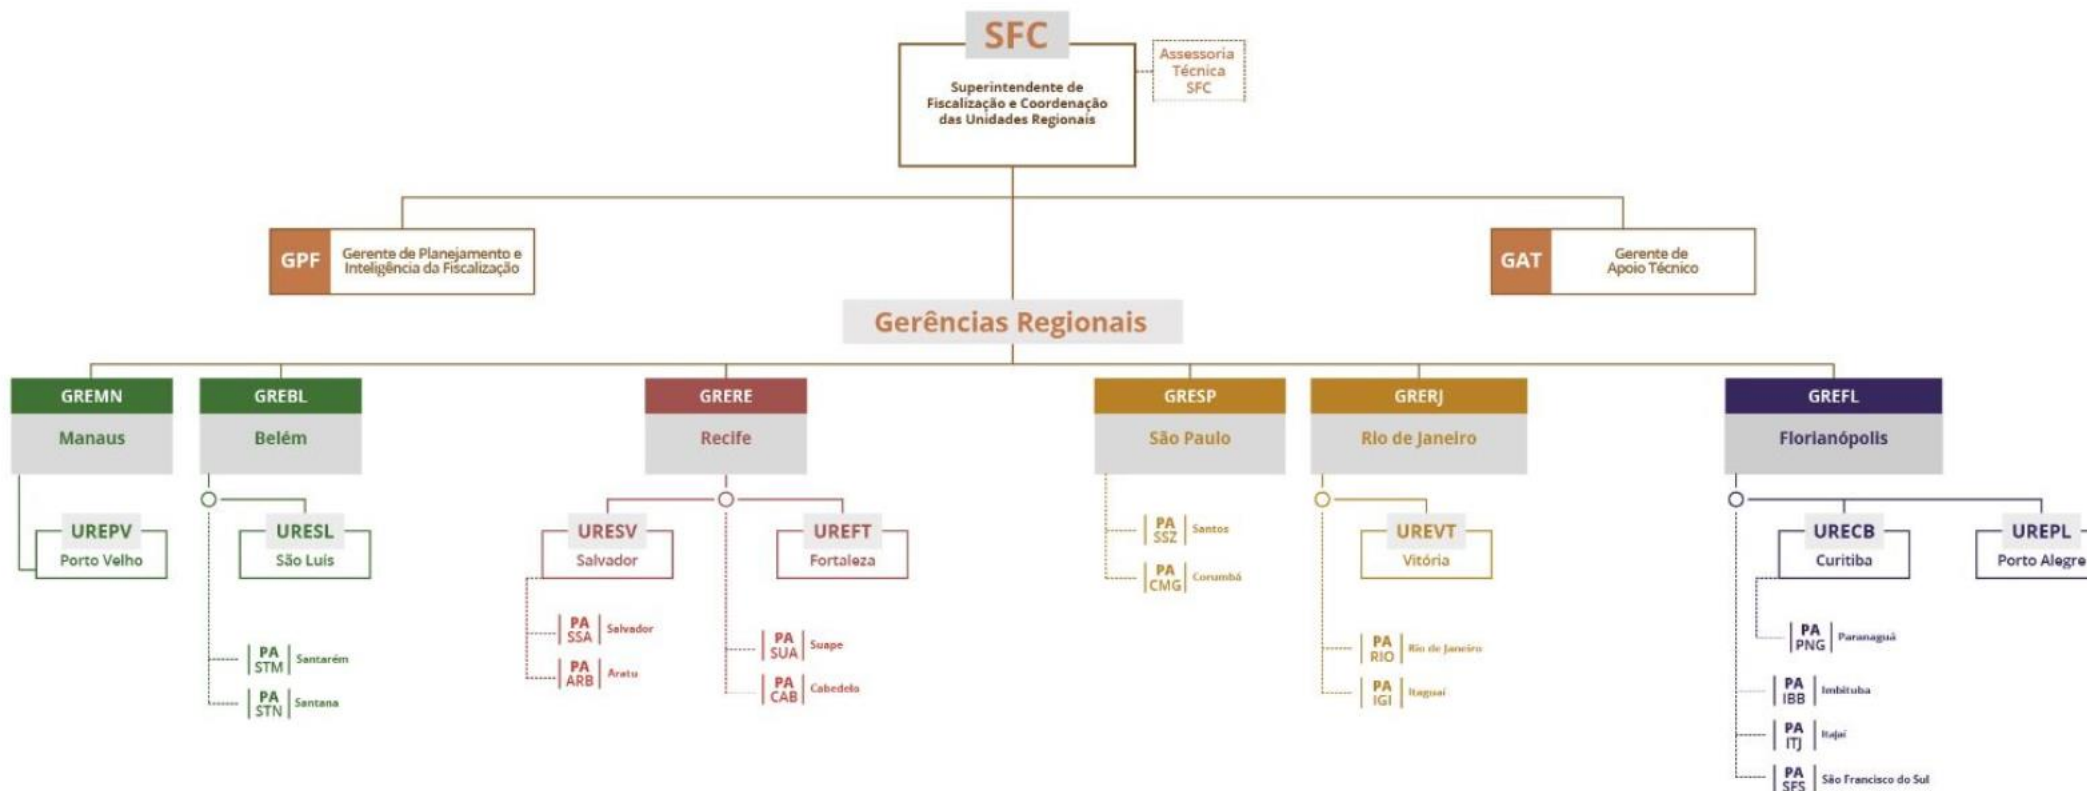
SFC

Superintendente de Fiscalização e Coordenação das Unidades Regionais

Assessoria Técnica SFC

GPF Gerente de Planejamento e Inteligência da Fiscalização

GAT Gerente de Apoio Técnico

Gerências Regionais

GREMN
Manaus

UREPV
Porto Velho

GREBL
Belém

URESL
São Luís

PA STM Santarém

PA STN Santana

GRERE
Recife

URESV
Salvador

PA SSA Salvador

PA ARB Aratu

UREFT
Fortaleza

PA SUA Suape

PA CAB Cabedelo

GRESP
São Paulo

PA SSZ Santos

PA CMG Corumbá

GRERJ
Rio de Janeiro

UREVT
Vitória

PA RIO Rio de Janeiro

PA IGI Itaguaí

GREFL
Florianópolis

URECB
Curitiba

PA PNG Paranaguá

UREPL
Porto Alegre

PA IBB Imbituba

PA ITJ Itajaí

PA SFS São Francisco do Sul